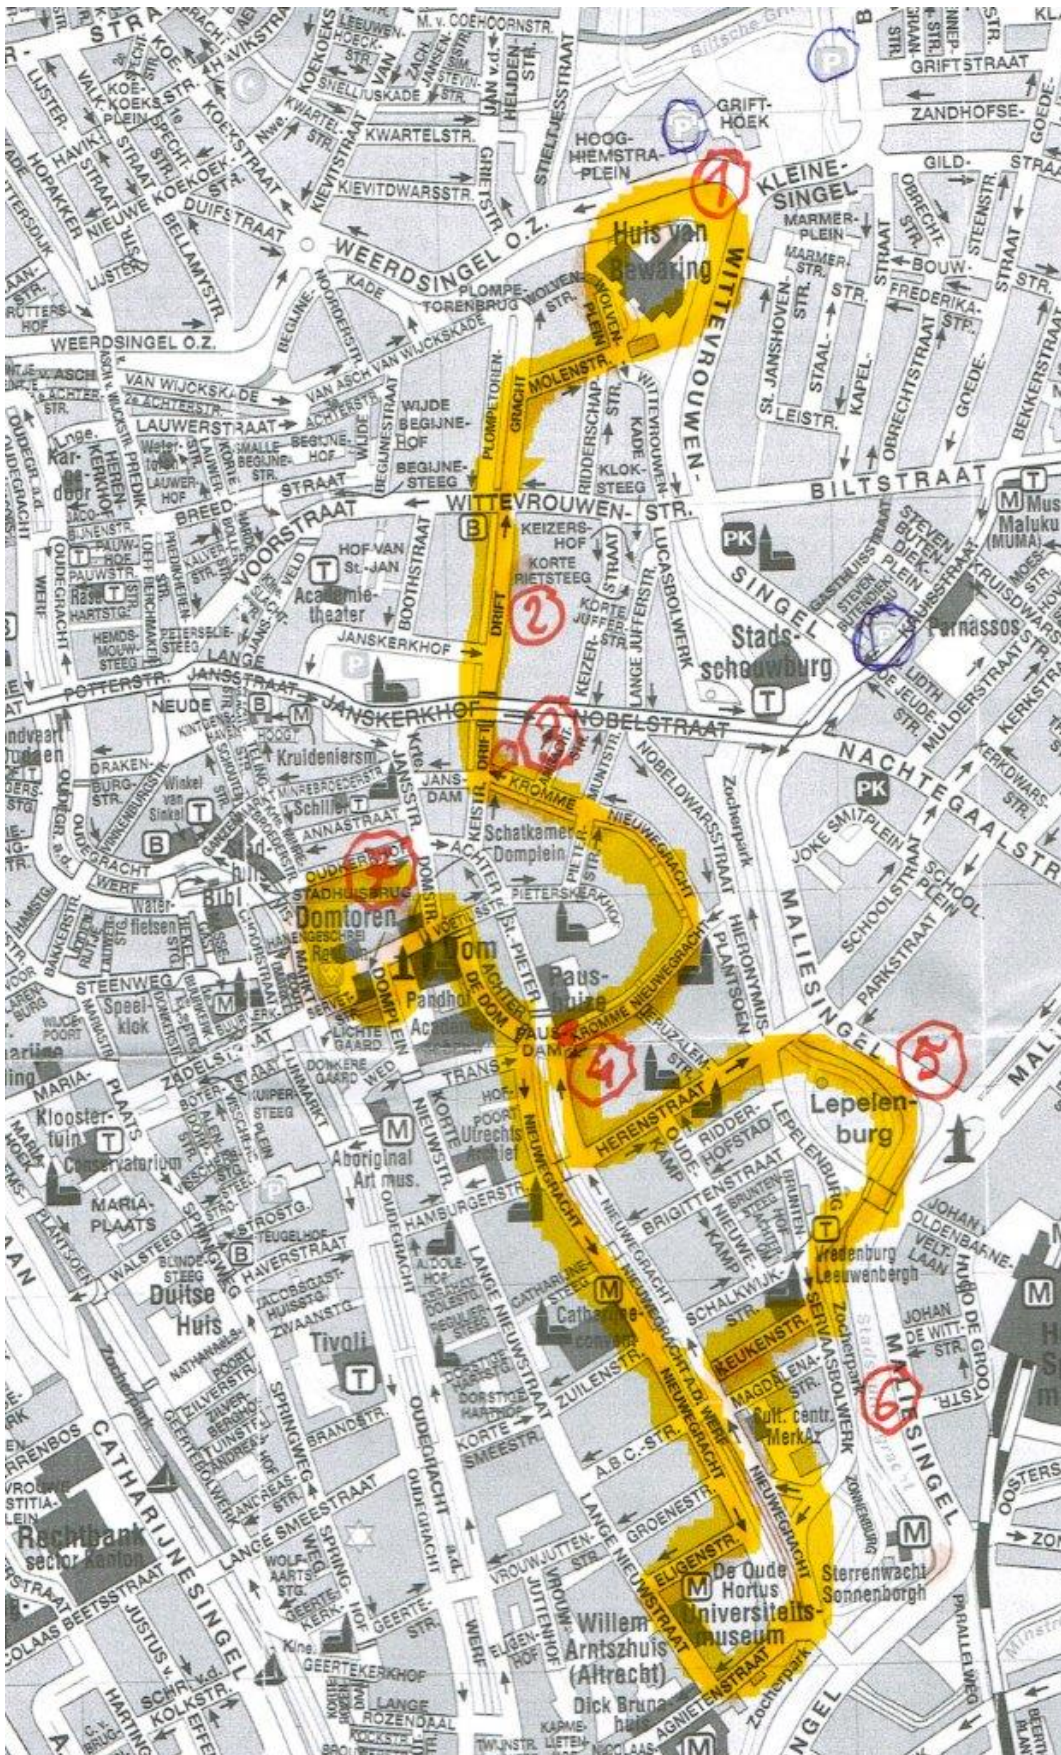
M. v. COEHOORNSTR.
GRIFTSTRAAT
ZANDHOFSE-
GRIFT-HOEK
HOOG-HIEMSTRA-PLEIN
1
KLEINE-SINGEL
GILD-
Huis van Bewaring
WITTEVROUWEN-
WEERDSINGEL O.Z.
KOEKOEKSTRAAT
NIEUWE KOEKOEK-STR.
DUIFSTRAAT
BELLAMYSTR.
KWARTELSTR.
KIEVITDWARSSTR.
SNELLIUSKADE
LEEUWEN-HOEK-STR.
HAVIK-STR.
HOPAKKER
LIJSTER-
PLOMPE-TORENBRUG
WOLVEN-STR.
WOLVEN-PLEIN
MOLENSTR.
VAN WIJCKSKADE
VAN ASCH VAN WIJCKSKADE
LAUWERSTRAAT
WIJDE BEGIJNE-HOF
BEGIJNE-STEEG
PLOMPETOREN-GRACHT
RIDDERSCHAP-STR.
KADE
KLOK-STEEG
WITTEVROUWEN-STR.
BILTSTRAAT
MARMER-PLEIN
St. JANSHOVEN-STR.
STAAL-STR.
LEISTR.
KAPEL-
OBRECHTSTRAAT
BOUW-
FREDERIKA-STR.
GOEDE-
BEKKERSTRAAT
Museum Maluku (MUMA)
PK
VOORSTRAAT
BREED-
HOF VAN St.-JAN
Academie-theater
B
KEIZERS-HOF
KORTE RIETSTEEG
DRIFT
2
KORTE JUFFERSTR.
LANGE JUFFERSTR.
LUCASBOLWERK
SINGEL
Stads-schouwburg
T
Parnassos
JANSKERKHOF
POTTERSTR.
JANSSTRAAT
NEUDE
JANSKERKHOF
NOBELSTRAAT
3
NACHTEGAALSTR.
Kruideniersm.
Schiller
ANNASTRAAT
JANS-DAM
KROMME
NIEUWEGRACHT
NOBELDWARSSTRAAT
Zocherpark
MALIESINGEL
PK
JOKE SMITPLEIN
SCHOOLSTRAAT
SCHOOLPLEIN
PARKSTRAAT
Winkel van Sinkel
T
B
OUDEGRACHT
WERF
Stadhuisbrug
Domtoren
Dom
DOMSTR.
VOETIUSSTR.
ACHTER
St.-PIETER
PIETERSKERKHOF
Schatkamer Domplein
Paus-huize
HIERONYMUS-PLANTSOEN
STEENWEG
Speelklok
M
DOMPLEIN
ACHTER DE DOM
Pandhof
Academie
LICHTE GAARD
DONKERE GAARD
PAUS-DAM
KROMME NIEUWEGRACHT
JERUZALEM-STR.
4
HERENSTRAAT
RIDDER-HOFSTAD
OUDE KAMP
LEPELENBURG
Lepelenburg
5
MALIE
MARIAPLAATS
ZADELSTR.
Kloostertuin
T
Conservatorium
MARIA-PLAATS
TRANS
HOF-POORT
Utrechts Archief
M
Aboriginal Art mus.
KORTE NIEUWSTR.
HAMBURGERSTR.
BRIGITTENSTRAAT
NIEUWE-KAMP
T
Vredenburg Leeuwenbergh
JOHAN OLDENBARNEVELTLAAN
HUGO DE GROOT
WALSTEEG
B
HAVERSTRAAT
Duitse Huis
Tivoli
T
NIEUWEGRACHT
LANGE NIEUWSTRAAT
CATHARIJNE-STEEG
M
Catharijneconvent
SCHALKWIJK-STR.
KEUKENSTR.
SERVAASBOLWERK
JOHAN DE WITT-STR.
6
MALIESINGEL
MAGDALENA-STR.
Cult. centr. MerkAz
NIEUWEGRACHT
ZUILENSTR.
KORTE SMEESTR.
A.B.C.-STR.
GROENESTR.
BRANDSTR.
ODEGRACHT
CATHARIJNESINGEL
Rechtbank sector Kanton
LANGE SMEESTRAAT
JUSTUS v. EFFEN
KOLKSTR.
GEERTEKERKHOF
LANGE ROZENDAAL
ELIGENSTR.
M
De Oude Hortus Universiteitsmuseum
Sterrenwacht Sonnenborgh
M
Willem Arntszhuis (Altrecht)
Dick Bruna huis
AGNIETENSTRAAT
Zocherpark
SINGEL
PARALLELWEG
OOSTERS
ZON